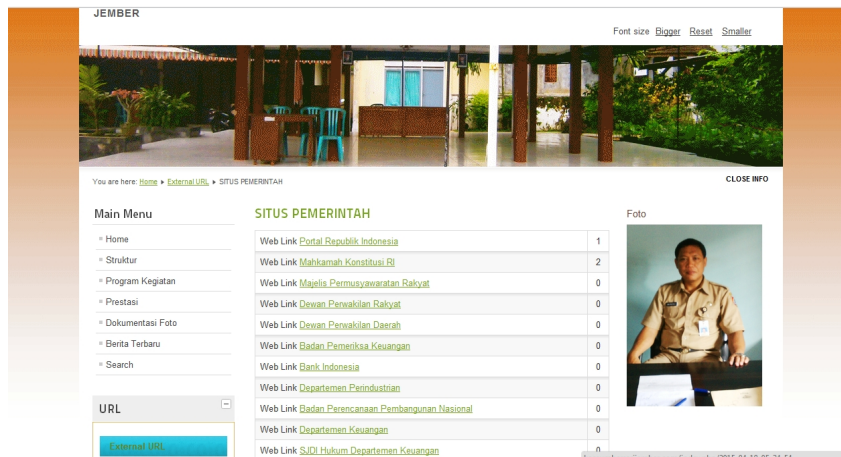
JEMBER

Font size Bigger Reset Smaller

You are here: Home ▸ External URL ▸ SITUS PEMERINTAH

CLOSE INFO

Main Menu

Home
Struktur
Program Kegiatan
Prestasi
Dokumentasi Foto
Berita Terbaru
Search

URL

External URL

SITUS PEMERINTAH

| | |
|---|---|
| Web Link Portal Republik Indonesia | 1 |
| Web Link Mahkamah Konstitusi RI | 2 |
| Web Link Majelis Permusyawaratan Rakyat | 0 |
| Web Link Dewan Perwakilan Rakyat | 0 |
| Web Link Dewan Perwakilan Daerah | 0 |
| Web Link Badan Pemeriksa Keuangan | 0 |
| Web Link Bank Indonesia | 0 |
| Web Link Departemen Perindustrian | 0 |
| Web Link Badan Perencanaan Pembangunan Nasional | 0 |
| Web Link Departemen Keuangan | 0 |
| Web Link SJDI Hukum Departemen Keuangan | 0 |

Foto

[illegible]